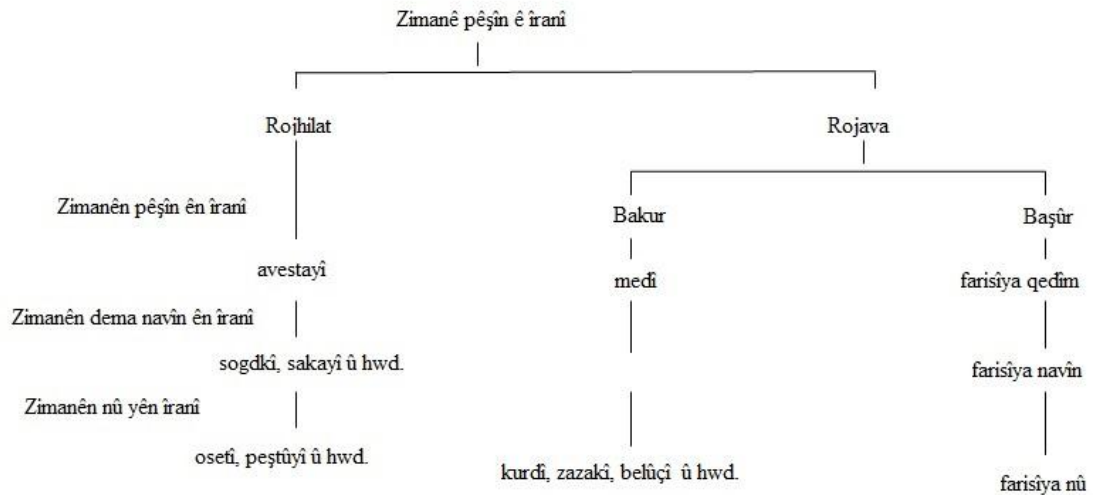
Zimanê pêşîn ê îranî

Rojhilat

Rojava

Zimanên pêşîn ên îranî

Bakur

Başûr

avestayî

medî

farisîya qedîm

Zimanên dema navîn ên îranî

sogdkî, sakayî û hwd.

farisîya navîn

Zimanên nû yên îranî

osetî, peştûyî û hwd.

kurdî, zazakî, belûçî û hwd.

farisîya nû